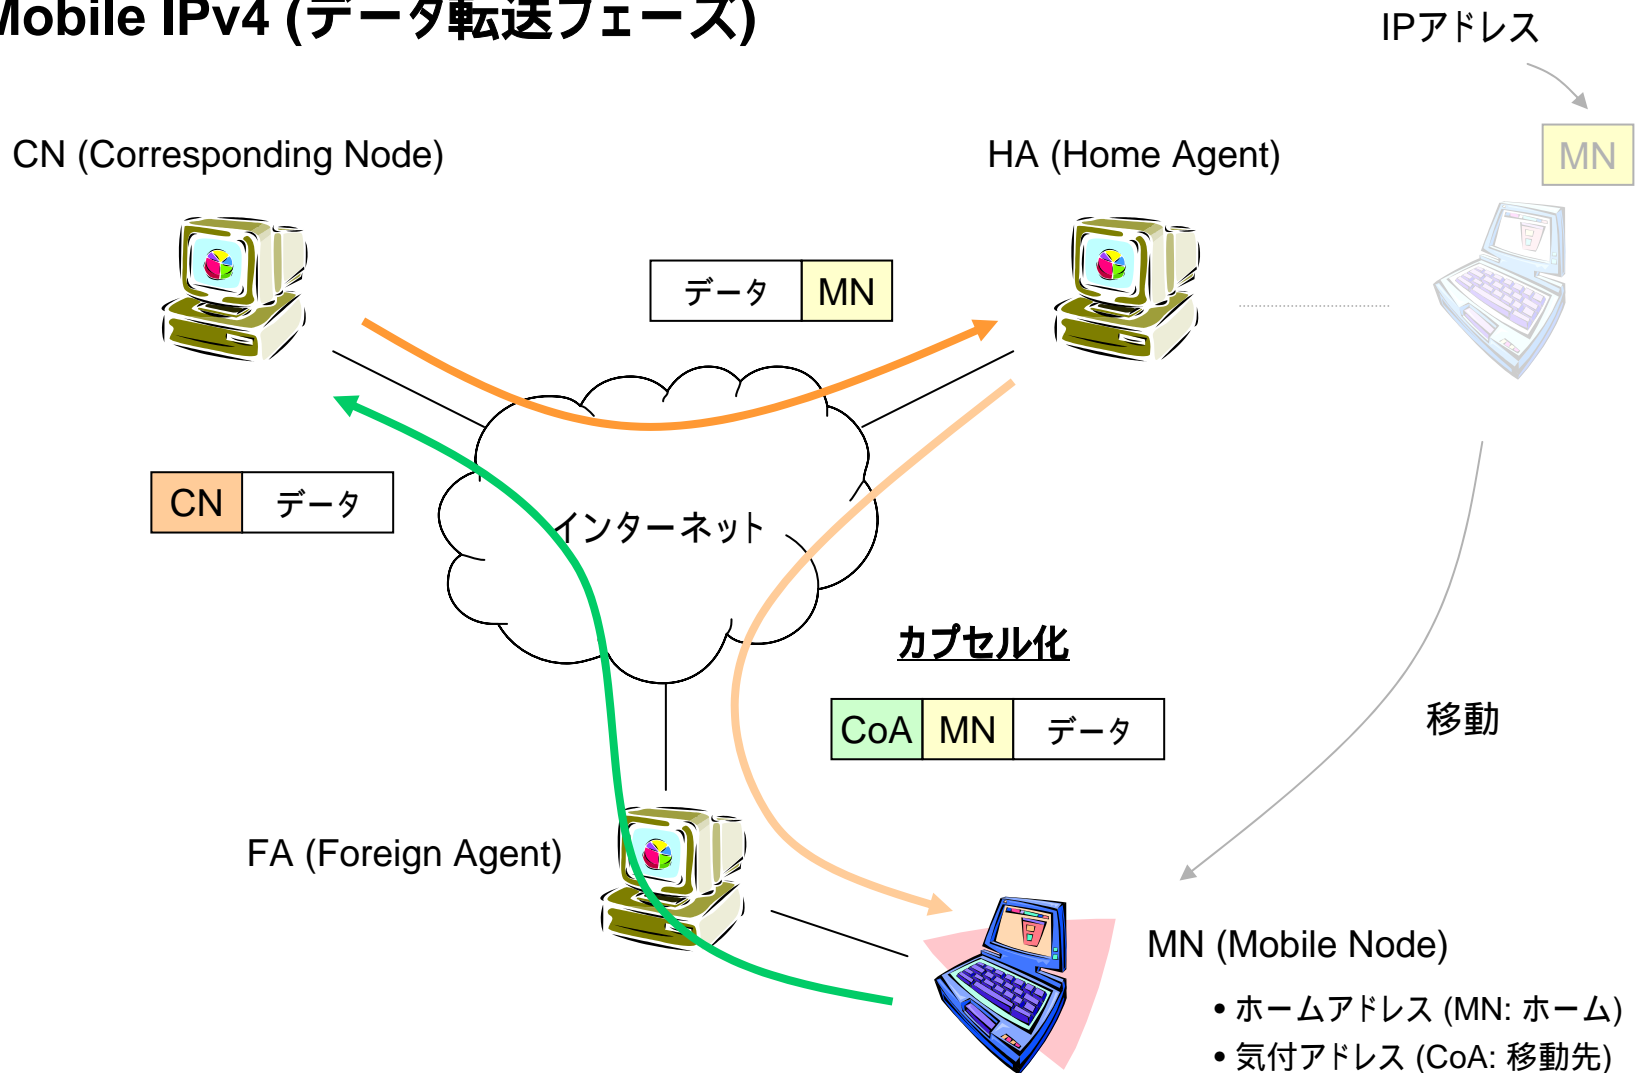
Mobile IPv4 (データ転送フェーズ)

IPアドレス

MN

CN (Corresponding Node)

HA (Home Agent)

| データ | MN |
|---|---|

| CN | データ |
|---|---|

インターネット

カプセル化

| CoA | MN | データ |
|---|---|---|

移動

FA (Foreign Agent)

MN (Mobile Node)

• ホームアドレス (MN: ホーム)
• 気付アドレス (CoA: 移動先)